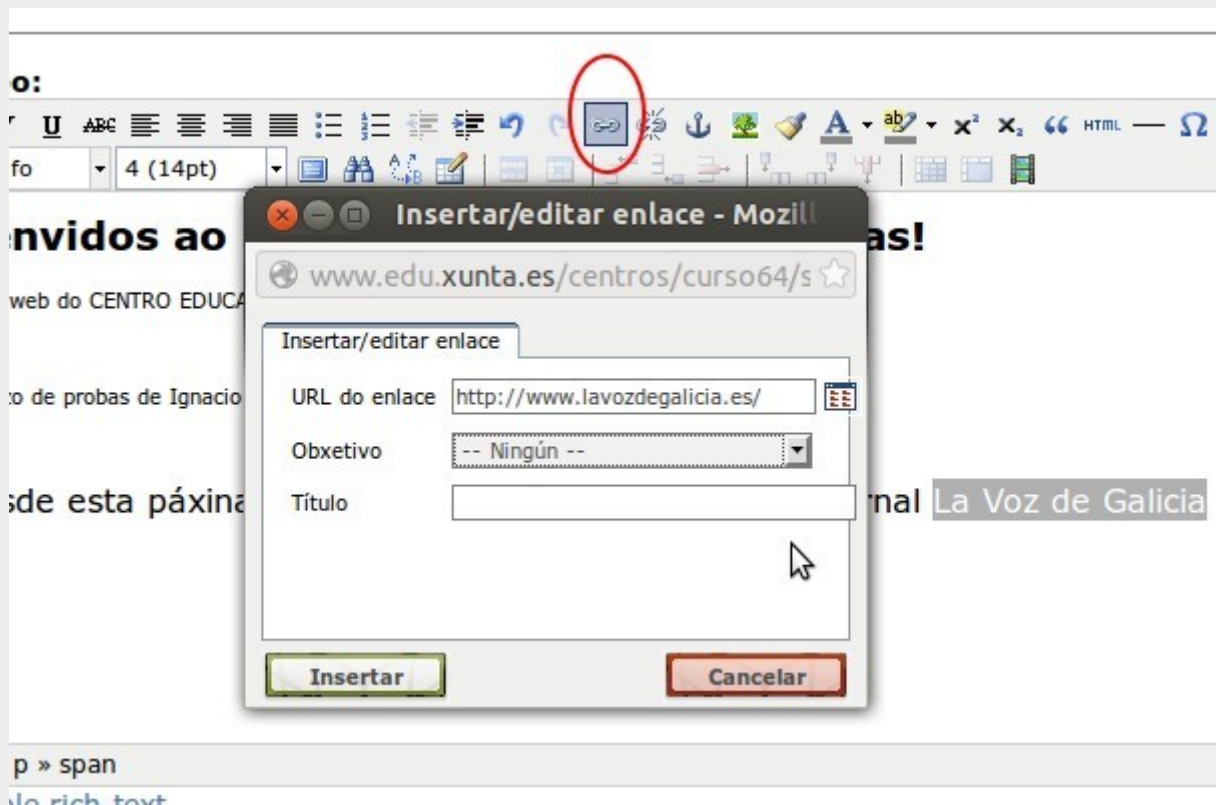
o:

U ABC HTML — Ω

fo 4 (14pt)

Insertar/editar enlace - Mozil

www.edu.xunta.es/centros/curso64/s

nvidos ao

as!

web do CENTRO EDUCA

Insertar/editar enlace

URL do enlace http://www.lavozdegalicia.es/

o de probas de Ignacio

Obxetivo -- Ningún --

sde esta páxina

Título

rnal La Voz de Galicia

Insertar

Cancelar

p » span

lo rich text